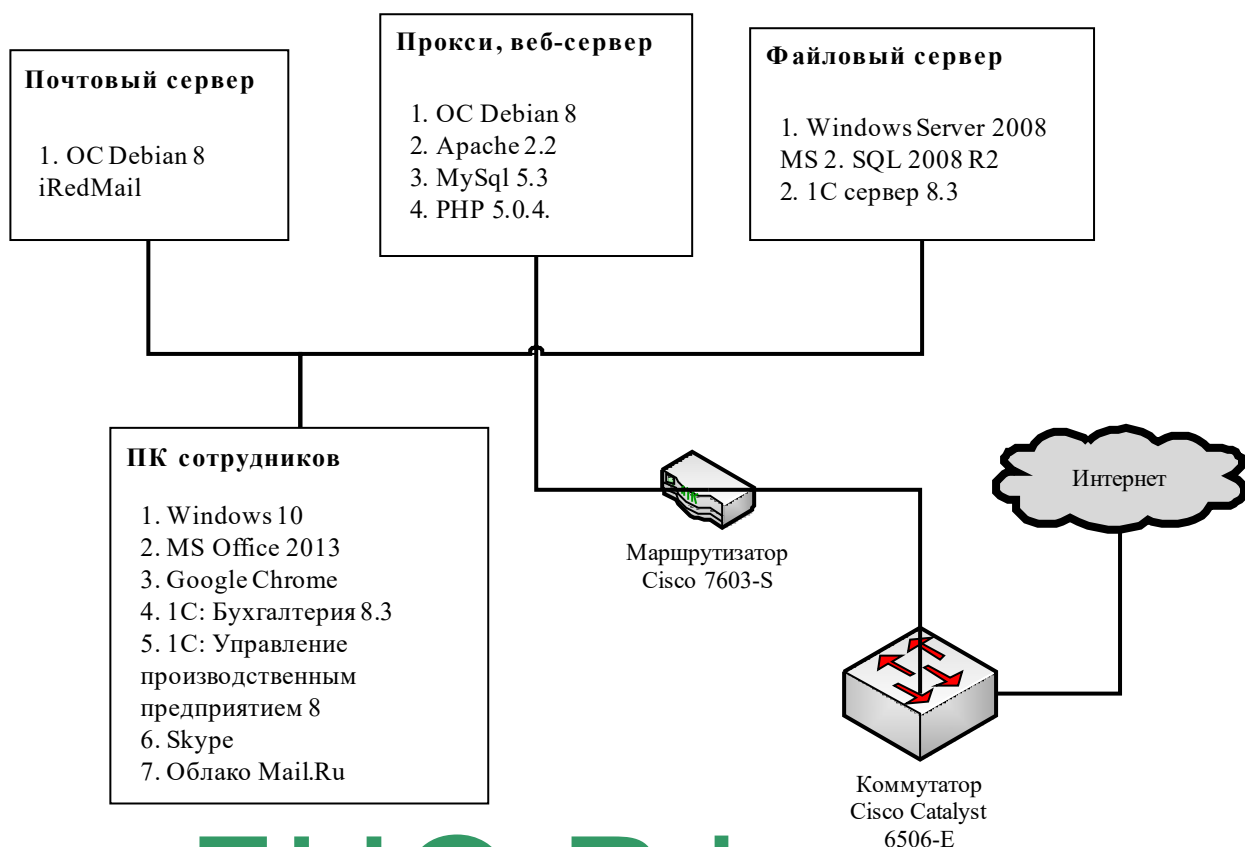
Почтовый сервер

1. ОС Debian 8
iRedMail

Прокси, веб-сервер

1. ОС Debian 8
2. Apache 2.2
3. MySql 5.3
4. PHP 5.0.4.

Файловый сервер

1. Windows Server 2008
MS 2. SQL 2008 R2
2. 1С сервер 8.3

ПК сотрудников

1. Windows 10
2. MS Office 2013
3. Google Chrome
4. 1С: Бухгалтерия 8.3
5. 1С: Управление производственным предприятием 8
6. Skype
7. Облако Mail.Ru

Маршрутизатор
Cisco 7603-S

Интернет

Коммутатор
Cisco Catalyst
6506-E